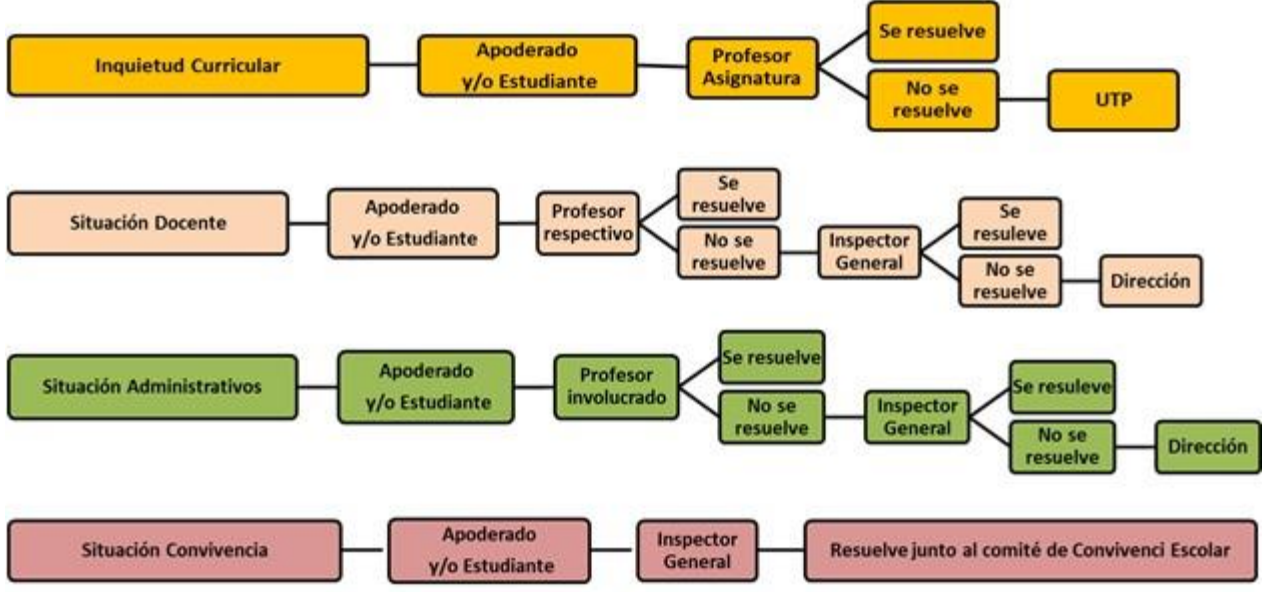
Inquietud Curricular
Apoderado y/o Estudiante
Profesor Asignatura
Se resuelve
No se resuelve
UTP

Situación Docente
Apoderado y/o Estudiante
Profesor respectivo
Se resuelve
No se resuelve
Inspector General
Se resuleve
No se resuelve
Dirección

Situación Administrativos
Apoderado y/o Estudiante
Profesor involucrado
Se resuelve
No se resuelve
Inspector General
Se resuleve
No se resuelve
Dirección

Situación Convivencia
Apoderado y/o Estudiante
Inspector General
Resuelve junto al comité de Convivenci Escolar